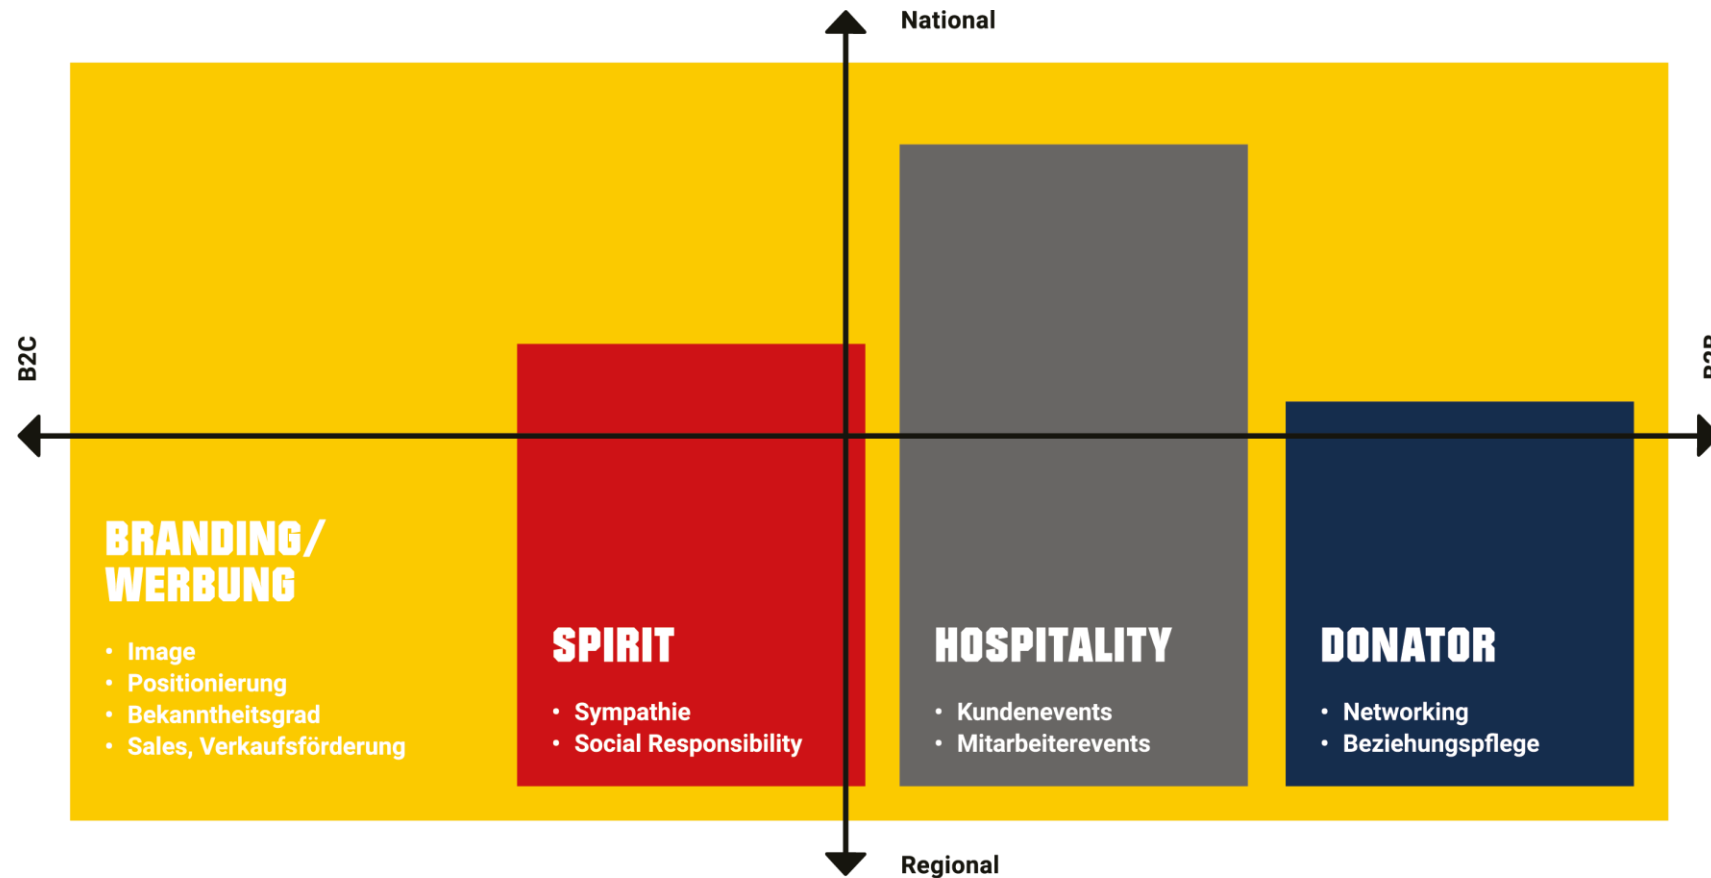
National

B2C

B2B

BRANDING/ WERBUNG

- Image
- Positionierung
- Bekanntheitsgrad
- Sales, Verkaufsförderung

SPIRIT

- Sympathie
- Social Responsibility

HOSPITALITY

- Kundenevents
- Mitarbeiterevents

DONATOR

- Networking
- Beziehungspflege

Regional